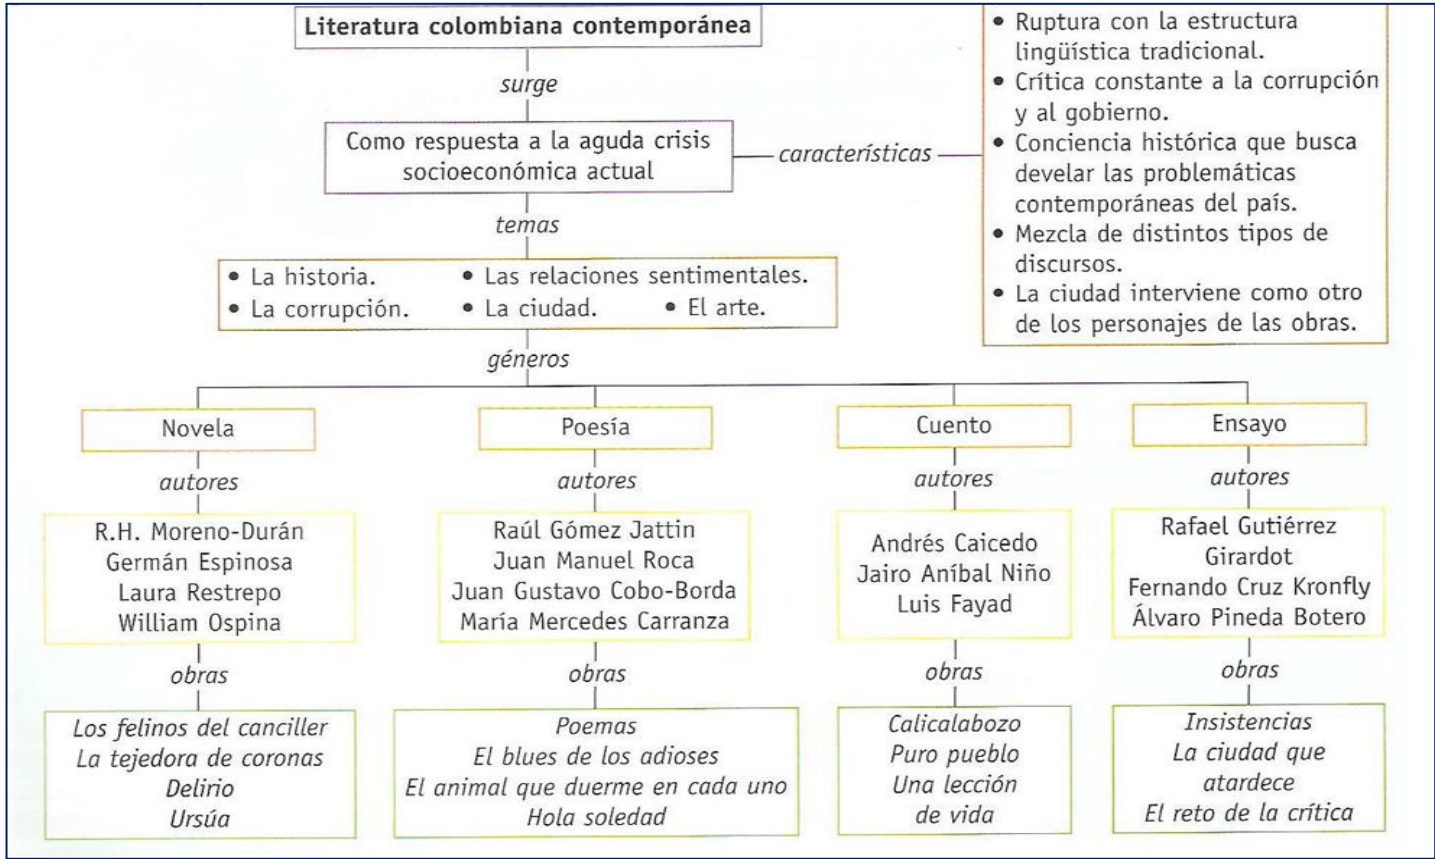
Literatura colombiana contemporánea

surge

Como respuesta a la aguda crisis socioeconómica actual

características

• Ruptura con la estructura lingüística tradicional.
• Crítica constante a la corrupción y al gobierno.
• Conciencia histórica que busca develar las problemáticas contemporáneas del país.
• Mezcla de distintos tipos de discursos.
• La ciudad interviene como otro de los personajes de las obras.

temas

• La historia.
• Las relaciones sentimentales.
• La corrupción.
• La ciudad.
• El arte.

géneros

Novela

autores

R.H. Moreno-Durán
Germán Espinosa
Laura Restrepo
William Ospina

obras

Los felinos del canciller
La tejedora de coronas
Delirio
Ursúa

Poesía

autores

Raúl Gómez Jattin
Juan Manuel Roca
Juan Gustavo Cobo-Borda
María Mercedes Carranza

obras

Poemas
El blues de los adioses
El animal que duerme en cada uno
Hola soledad

Cuento

autores

Andrés Caicedo
Jairo Aníbal Niño
Luis Fayad

obras

Calicalabozo
Puro pueblo
Una lección de vida

Ensayo

autores

Rafael Gutiérrez Girardot
Fernando Cruz Kronfly
Álvaro Pineda Botero

obras

Insistencias
La ciudad que atardece
El reto de la crítica